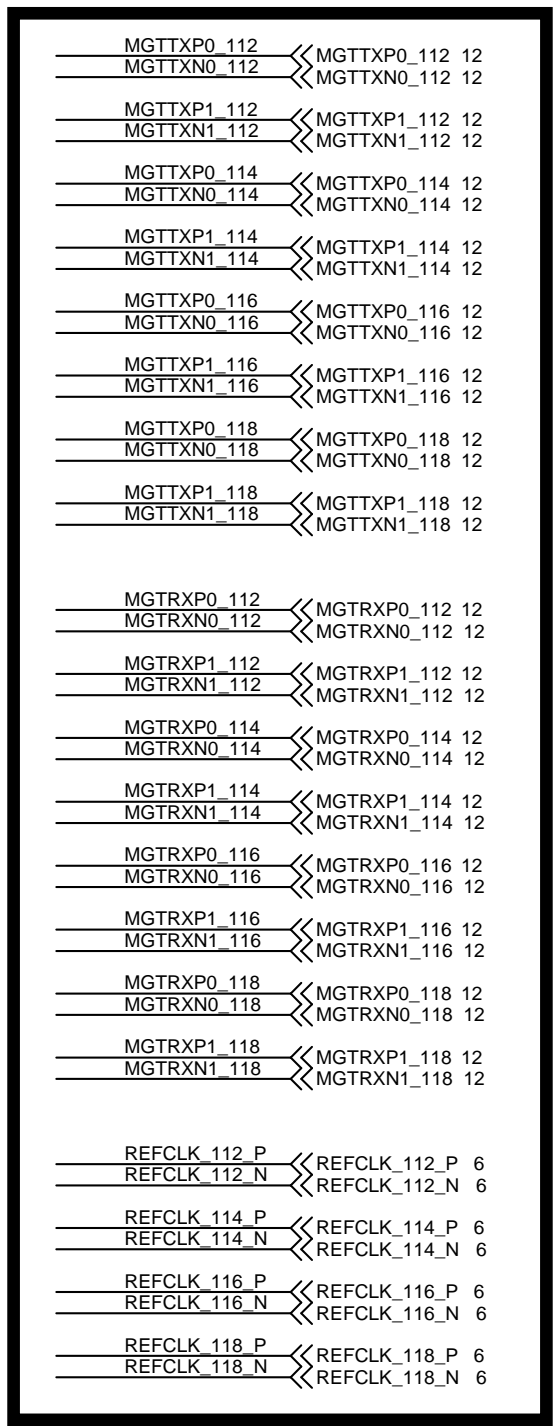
MGTTXP0_112
MGTTXN0_112
MGTTXP0_112 12
MGTTXN0_112 12

MGTTXP1_112
MGTTXN1_112
MGTTXP1_112 12
MGTTXN1_112 12

MGTTXP0_114
MGTTXN0_114
MGTTXP0_114 12
MGTTXN0_114 12

MGTTXP1_114
MGTTXN1_114
MGTTXP1_114 12
MGTTXN1_114 12

MGTTXP0_116
MGTTXN0_116
MGTTXP0_116 12
MGTTXN0_116 12

MGTTXP1_116
MGTTXN1_116
MGTTXP1_116 12
MGTTXN1_116 12

MGTTXP0_118
MGTTXN0_118
MGTTXP0_118 12
MGTTXN0_118 12

MGTTXP1_118
MGTTXN1_118
MGTTXP1_118 12
MGTTXN1_118 12

MGTRXP0_112
MGTRXN0_112
MGTRXP0_112 12
MGTRXN0_112 12

MGTRXP1_112
MGTRXN1_112
MGTRXP1_112 12
MGTRXN1_112 12

MGTRXP0_114
MGTRXN0_114
MGTRXP0_114 12
MGTRXN0_114 12

MGTRXP1_114
MGTRXN1_114
MGTRXP1_114 12
MGTRXN1_114 12

MGTRXP0_116
MGTRXN0_116
MGTRXP0_116 12
MGTRXN0_116 12

MGTRXP1_116
MGTRXN1_116
MGTRXP1_116 12
MGTRXN1_116 12

MGTRXP0_118
MGTRXN0_118
MGTRXP0_118 12
MGTRXN0_118 12

MGTRXP1_118
MGTRXN1_118
MGTRXP1_118 12
MGTRXN1_118 12

REFCLK_112_P
REFCLK_112_N
REFCLK_112_P 6
REFCLK_112_N 6

REFCLK_114_P
REFCLK_114_N
REFCLK_114_P 6
REFCLK_114_N 6

REFCLK_116_P
REFCLK_116_N
REFCLK_116_P 6
REFCLK_116_N 6

REFCLK_118_P
REFCLK_118_N
REFCLK_118_P 6
REFCLK_118_N 6